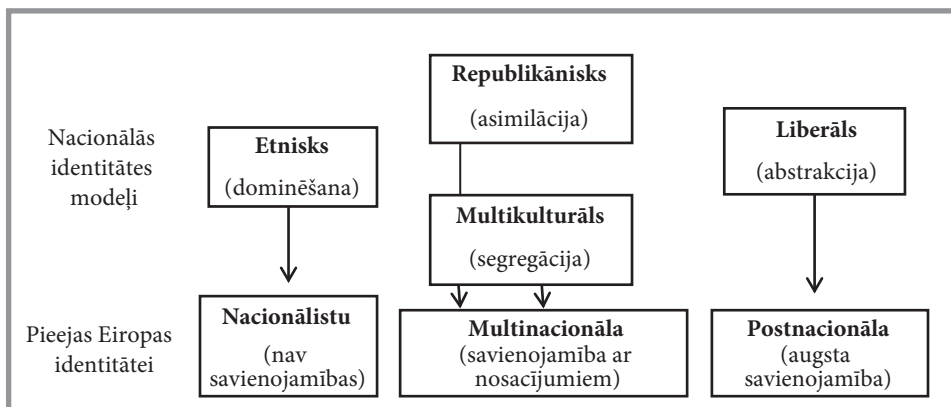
Nacionālās identitātes modeļi

Etnisks
(dominēšana)

Republikānisks
(asimilācija)

Multikulturāls
(segregācija)

Liberāls
(abstrakcija)

Pieejas Eiropas identitātei

Nacionālistu
(nav savienojamības)

Multinacionāla
(savienojamība ar nosacījumiem)

Postnacionāla
(augsta savienojamība)